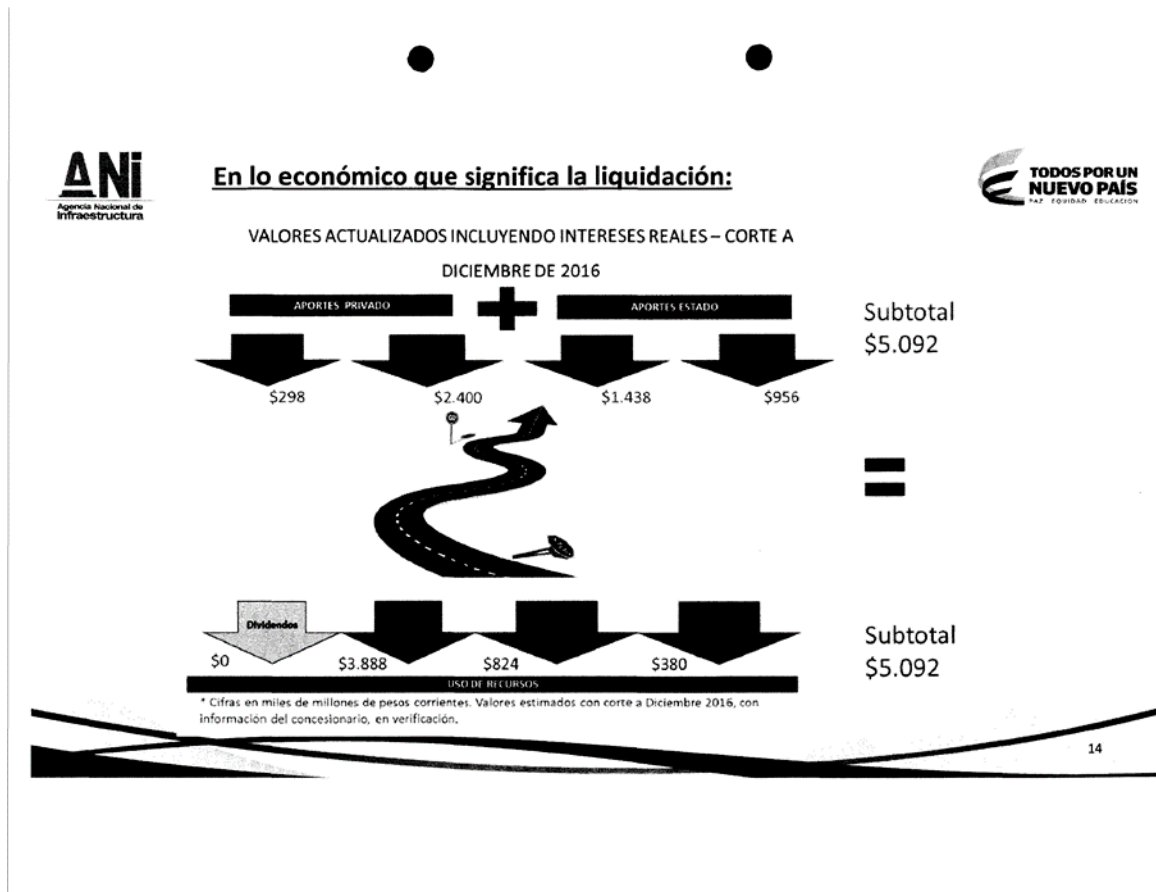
ANI
Agencia Nacional de Infraestructura

En lo económico que significa la liquidación:

TODOS POR UN NUEVO PAÍS
PAZ EQUIDAD EDUCACIÓN

VALORES ACTUALIZADOS INCLUYENDO INTERESES REALES – CORTE A DICIEMBRE DE 2016

APORTES PRIVADO

APORTES ESTADO

Subtotal
$5.092

$298

$2.400

$1.438

$956

Dividendos

$0

$3.888

$824

$380

Subtotal
$5.092

USO DE RECURSOS

* Cifras en miles de millones de pesos corrientes. Valores estimados con corte a Diciembre 2016, con información del concesionario, en verificación.

14